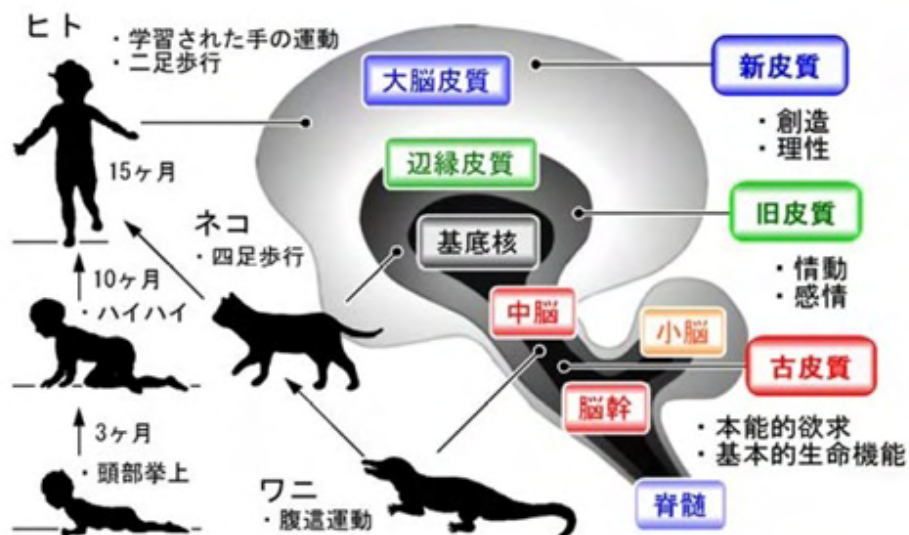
ヒト
・学習された手の運動
・二足歩行

15ヶ月

10ヶ月
・ハイハイ

3ヶ月
・頭部挙上

ネコ
・四足歩行

ワニ
・腹這運動

大脳皮質
辺縁皮質
基底核
中脳
小脳
脳幹
脊髄

新皮質
・創造
・理性

旧皮質
・情動
・感情

古皮質
・本能的欲求
・基本的生命機能